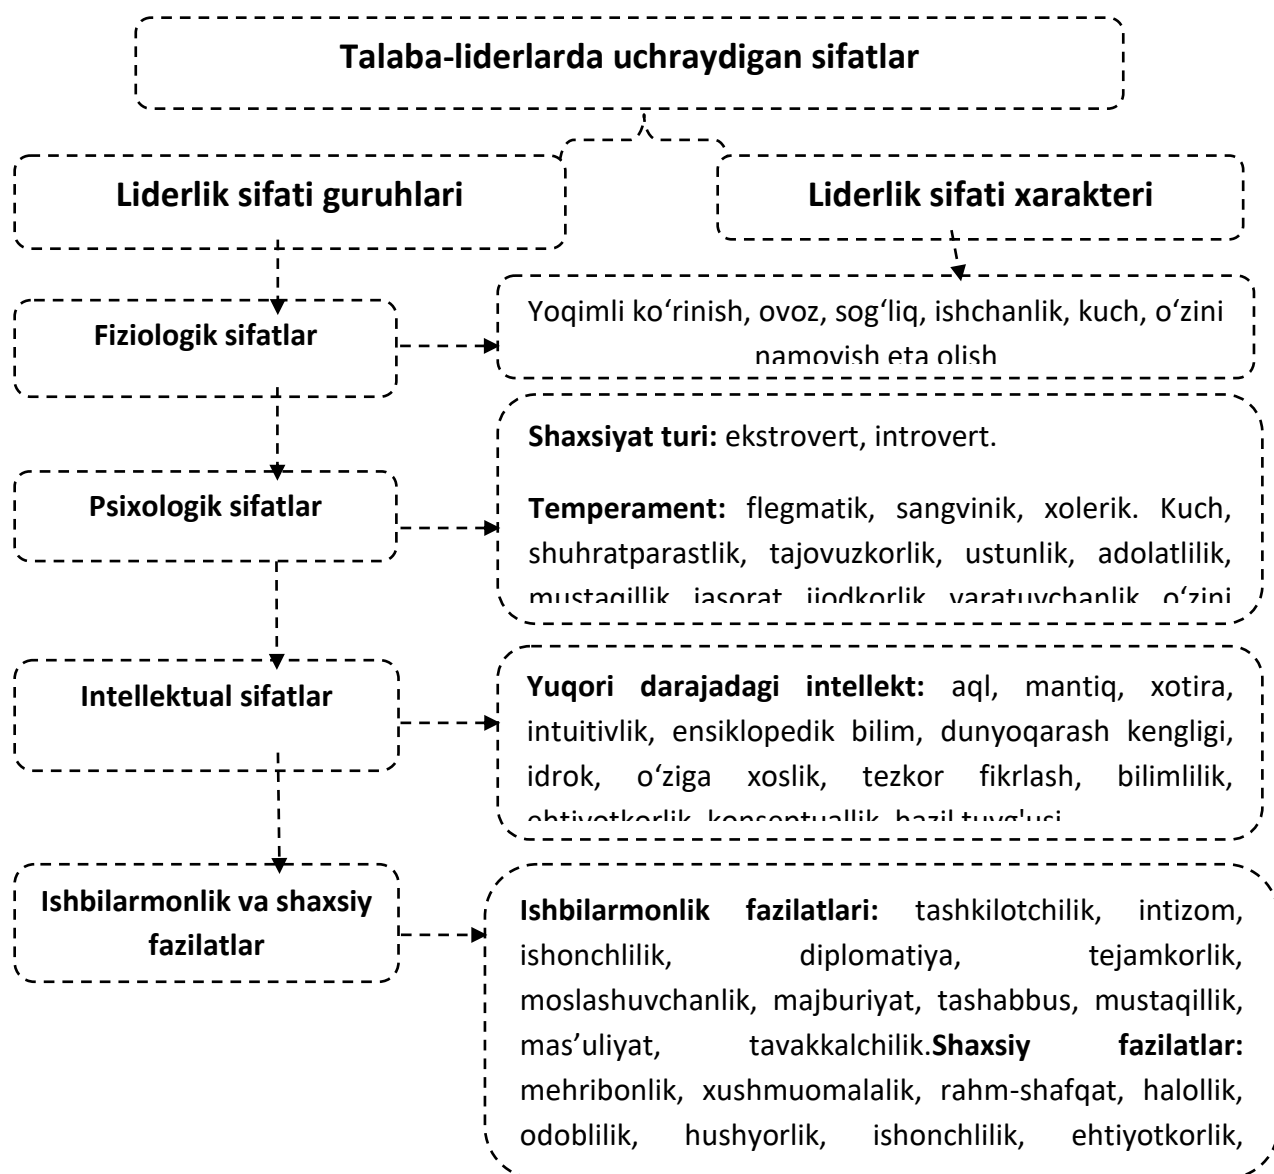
Talaba-liderlarda uchraydigan sifatlar

Liderlik sifati guruhlari

Liderlik sifati xarakteri

Fiziologik sifatlar

Yoqimli ko‘rinish, ovoz, sog‘liq, ishchanlik, kuch, o‘zini namoyish eta olish

Psixologik sifatlar

**Shaxsiyat turi:** ekstrovert, introvert.

**Temperament:** flegmatik, sangvinik, xolerik. Kuch, shuhratparastlik, tajovuzkorlik, ustunlik, adolatlilik, mustaqillik, jasorat, ijodkorlik, yaratuvchanlik, o‘zini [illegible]

Intellektual sifatlar

**Yuqori darajadagi intellekt:** aql, mantiq, xotira, intuitivlik, ensiklopedik bilim, dunyoqarash kengligi, idrok, o‘ziga xoslik, tezkor fikrlash, bilimlilik, ehtiyotkorlik, konseptuallik, hazil tuyg'usi

Ishbilarmonlik va shaxsiy fazilatlar

**Ishbilarmonlik fazilatlari:** tashkilotchilik, intizom, ishonchlilik, diplomatiya, tejamkorlik, moslashuvchanlik, majburiyat, tashabbus, mustaqillik, mas’uliyat, tavakkalchilik.**Shaxsiy fazilatlar:** mehribonlik, xushmuomalalik, rahm-shafqat, halollik, odoblilik, hushyorlik, ishonchlilik, ehtiyotkorlik,